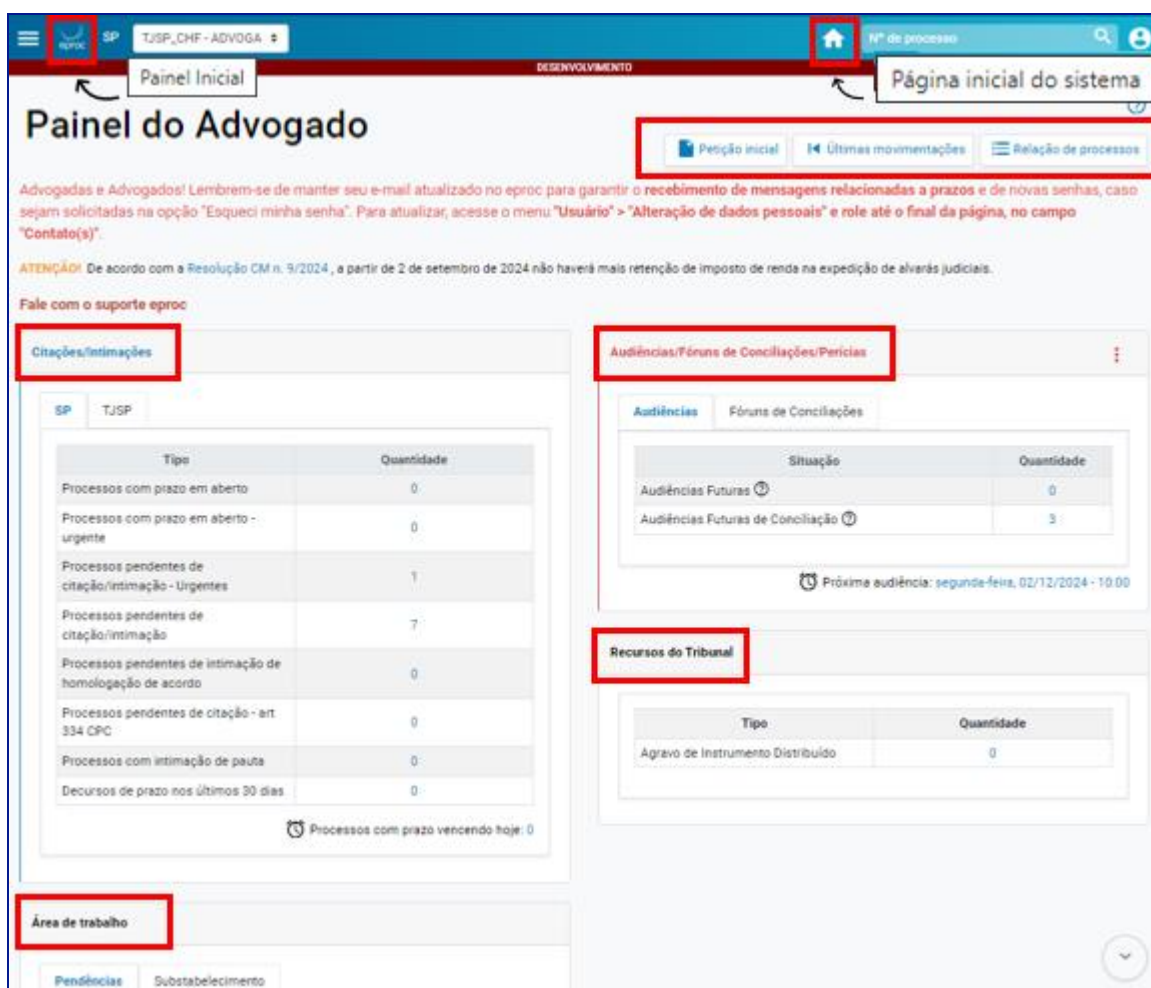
eproc SP TJSP_CHF - ADVOGA

Painel Inicial

DESENVOLVIMENTO

Nº de processo

Página inicial do sistema

Painel do Advogado

Petição inicial | Últimas movimentações | Relação de processos

Advogadas e Advogados! Lembrem-se de manter seu e-mail atualizado no eproc para garantir o **recebimento de mensagens relacionadas a prazos** e de novas senhas, caso sejam solicitadas na opção "Esqueci minha senha". Para atualizar, acesse o menu **"Usuário" > "Alteração de dados pessoais" e role até o final da página, no campo "Contato(s)"**.

ATENÇÃO! De acordo com a Resolução CM n. 9/2024 , a partir de 2 de setembro de 2024 não haverá mais retenção de imposto de renda na expedição de alvarás judiciais.

Fale com o suporte eproc

Citações/Intimações

SP TJSP

| Tipo | Quantidade |
|---|---|
| Processos com prazo em aberto | 0 |
| Processos com prazo em aberto - urgente | 0 |
| Processos pendentes de citação/intimação - Urgentes | 1 |
| Processos pendentes de citação/intimação | 7 |
| Processos pendentes de intimação de homologação de acordo | 0 |
| Processos pendentes de citação - art 334 CPC | 0 |
| Processos com intimação de pauta | 0 |
| Decursos de prazo nos últimos 30 dias | 0 |

Processos com prazo vencendo hoje: 0

Audiências/Fóruns de Conciliações/Perícias

Audiências Fóruns de Conciliações

| Situação | Quantidade |
|---|---|
| Audiências Futuras | 0 |
| Audiências Futuras de Conciliação | 3 |

Próxima audiência: segunda-feira, 02/12/2024 - 10:00

Recursos do Tribunal

| Tipo | Quantidade |
|---|---|
| Agravo de Instrumento Distribuído | 0 |

Área de trabalho

Pendências Substabelecimento